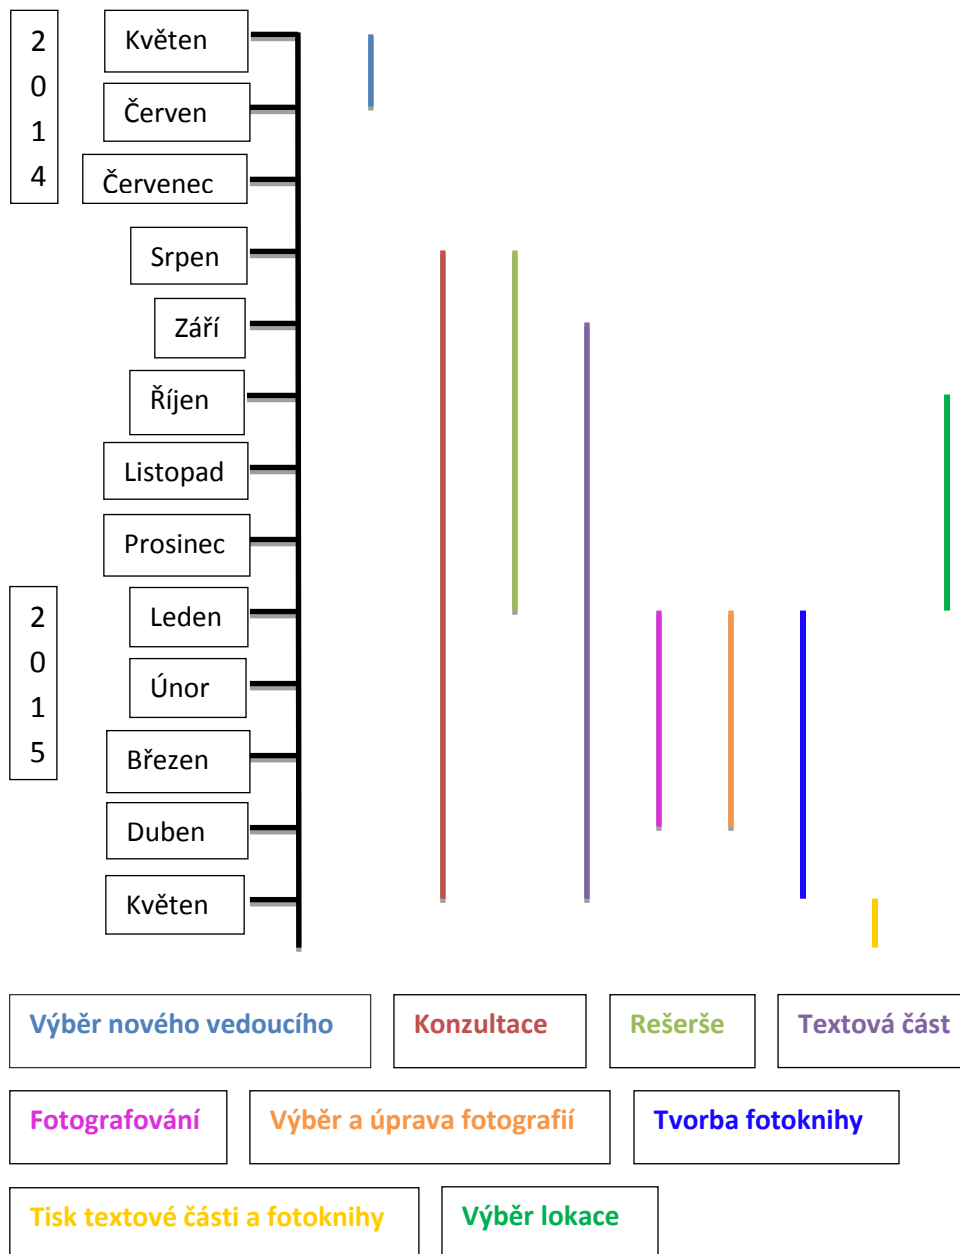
2
0
1
4

Květen

Červen

Červenec

Srpen

Září

Říjen

Listopad

Prosinec

2
0
1
5

Leden

Únor

Březen

Duben

Květen

Výběr nového vedoucího

Konzultace

Rešerše

Textová část

Fotografování

Výběr a úprava fotografií

Tvorba fotoknihy

Tisk textové části a fotoknihy

Výběr lokace